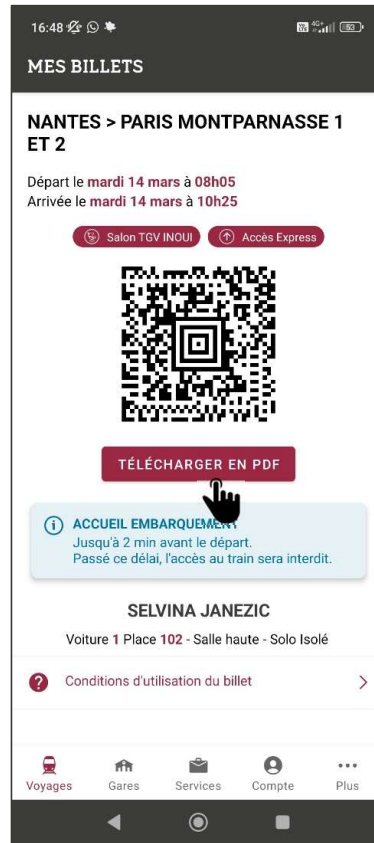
16:48

MES BILLETS

NANTES > PARIS MONTPARNASSE 1 ET 2

Départ le mardi 14 mars à 08h05
Arrivée le mardi 14 mars à 10h25

Salon TGV INOUI
Accès Express

TÉLÉCHARGER EN PDF

ACCUEIL EMBARQUEM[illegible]
Jusqu'à 2 min avant le départ.
Passé ce délai, l'accès au train sera interdit.

SELVINA JANEZIC

Voiture 1 Place 102 - Salle haute - Solo Isolé

Conditions d'utilisation du billet

Voyages
Gares
Services
Compte
Plus